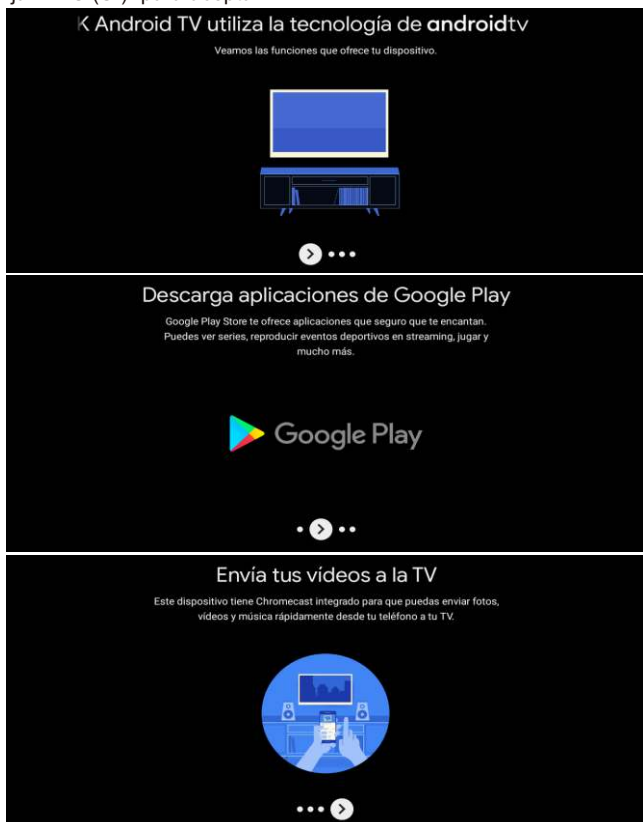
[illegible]

K Android TV utiliza la tecnología de androidtv

Veamos las funciones que ofrece tu dispositivo.

Descarga aplicaciones de Google Play

Google Play Store te ofrece aplicaciones que seguro que te encantan. Puedes ver series, reproducir eventos deportivos en streaming, jugar y mucho más.

Google Play

Envía tus vídeos a la TV

Este dispositivo tiene Chromecast integrado para que puedas enviar fotos, vídeos y música rápidamente desde tu teléfono a tu TV.